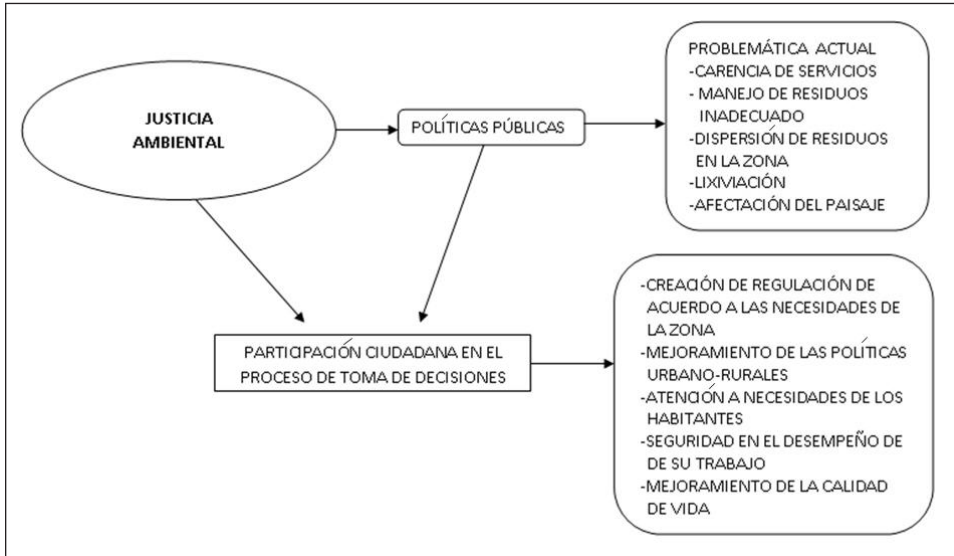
JUSTICIA AMBIENTAL

POLÍTICAS PÚBLICAS

PROBLEMÁTICA ACTUAL
-CARENCIA DE SERVICIOS
- MANEJO DE RESIDUOS INADECUADO
-DISPERSIÓN DE RESIDUOS EN LA ZONA
-LIXIVIACIÓN
-AFECTACIÓN DEL PAISAJE

PARTICIPACIÓN CIUDADANA EN EL PROCESO DE TOMA DE DECISIONES

-CREACIÓN DE REGULACIÓN DE ACUERDO A LAS NECESIDADES DE LA ZONA
-MEJORAMIENTO DE LAS POLÍTICAS URBANO-RURALES
-ATENCIÓN A NECESIDADES DE LOS HABITANTES
-SEGURIDAD EN EL DESEMPEÑO DE DE SU TRABAJO
-MEJORAMIENTO DE LA CALIDAD DE VIDA